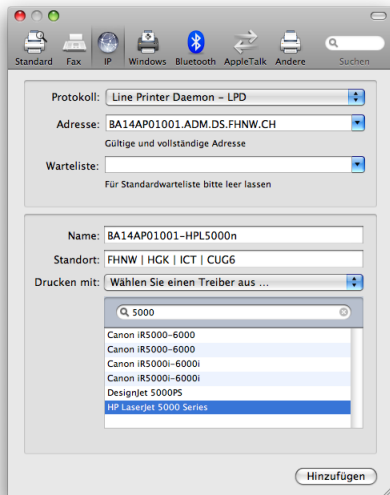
Standard Fax IP Windows Bluetooth AppleTalk Andere Suchen

Protokoll: Line Printer Daemon – LPD

Adresse: BA14AP01001.ADM.DS.FHNW.CH

Gültige und vollständige Adresse

Warteliste:

Für Standardwarteliste bitte leer lassen

Name: BA14AP01001–HPL5000n

Standort: FHNW | HGK | ICT | CUG6

Drucken mit: Wählen Sie einen Treiber aus ...

5000

Canon iR5000–6000
Canon iR5000–6000
Canon iR5000i–6000i
Canon iR5000i–6000i
DesignJet 5000PS
HP LaserJet 5000 Series

Hinzufügen